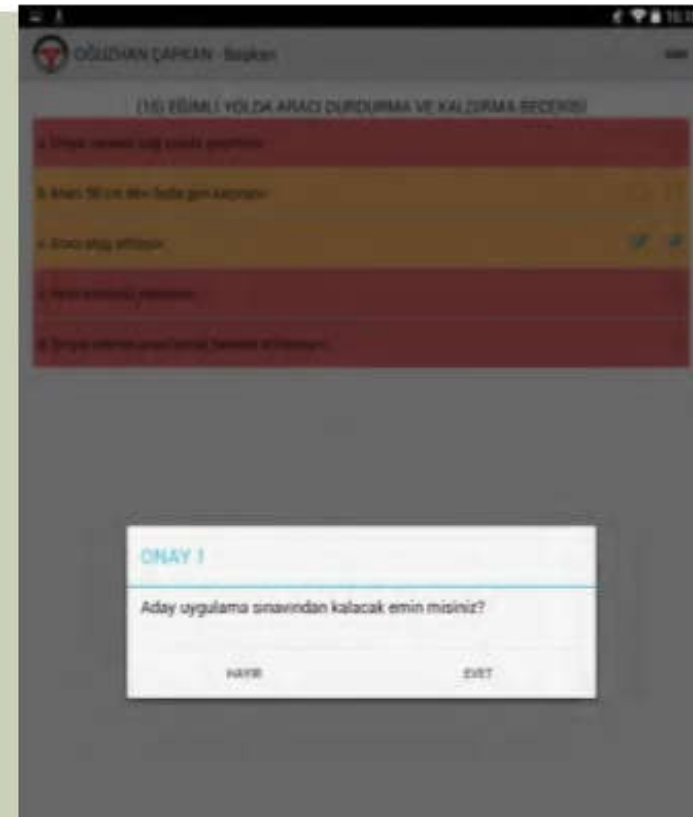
OĞUZHAN ÇAPKAN - Başkan

(16) EĞİMLİ YOLDA ARACI DURDURMA VE KALDIRMA BECERİSİ

a. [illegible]

b. Aracı 50 cm den fazla geri kaçırması

c. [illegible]

d. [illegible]

e. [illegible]

ONAY !

Aday uygulama sınavından kalacak emin misiniz?

HAYIR

EVET